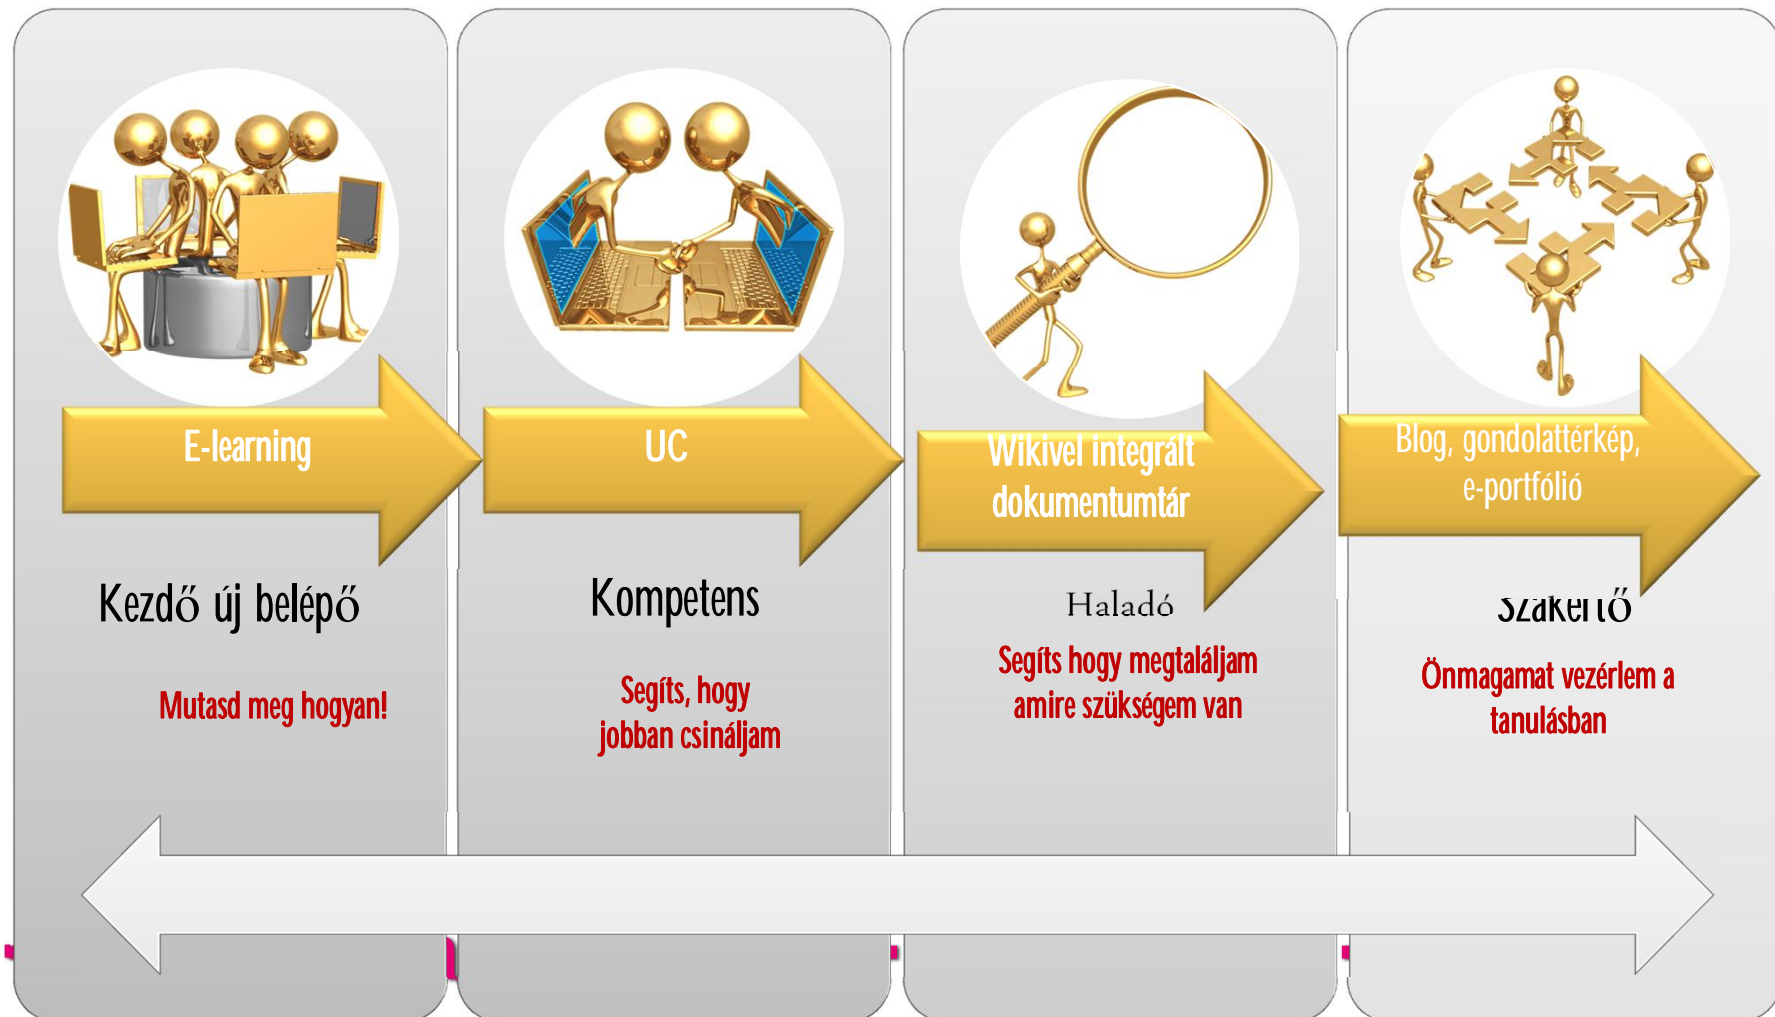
E-learning

Kezdő új belépő

Mutasd meg hogyan!

UC

Kompetens

Segíts, hogy jobban csináljam

Wikivel integrált dokumentumtár

Haladó

Segíts hogy megtaláljam amire szükségem van

Blog, gondolattérkép, e-portfólió

Szakértő

Önmagamat vezérlem a tanulásban